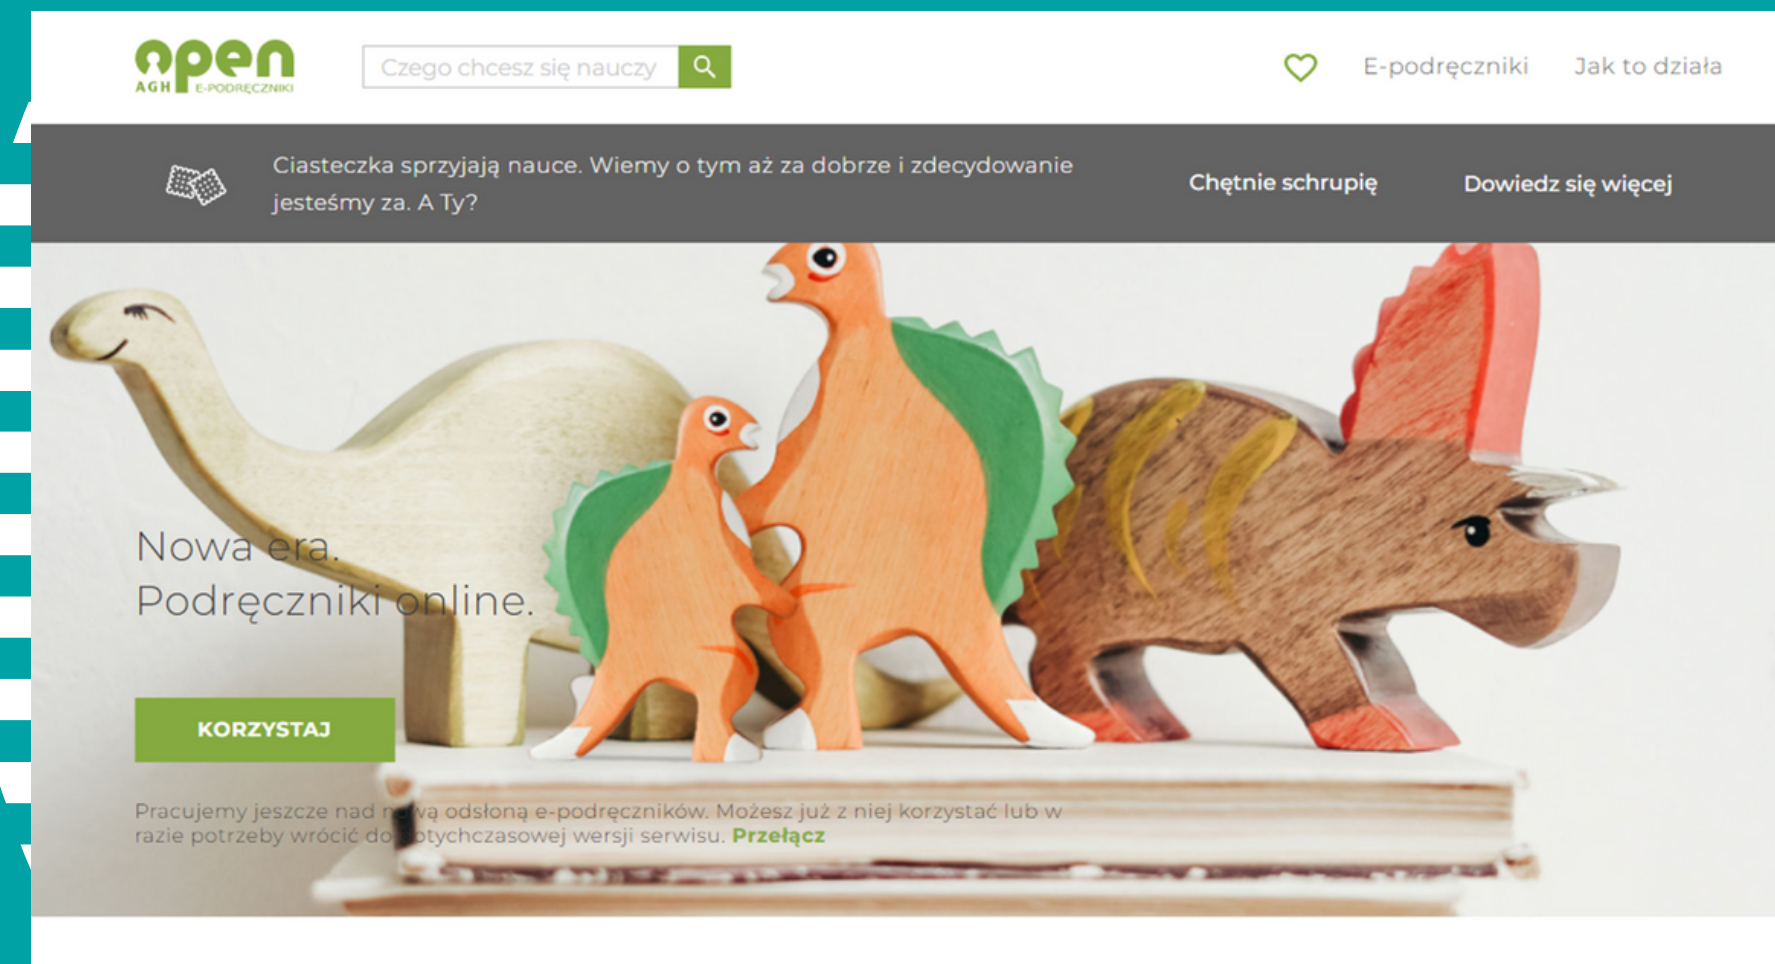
open
AGH E-PODRĘCZNIKI

Czego chcesz się nauczy

E-podręczniki Jak to działa

Ciasteczka sprzyjają nauce. Wiemy o tym aż za dobrze i zdecydowanie jesteśmy za. A Ty?

Chętnie schrupię

Dowiedz się więcej

Nowa era.
Podręczniki online.

KORZYSTAJ

Pracujemy jeszcze nad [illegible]wą odsłoną e-podręczników. Możesz już z niej korzystać lub w razie potrzeby wrócić do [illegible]otychczasowej wersji serwisu. Przełącz